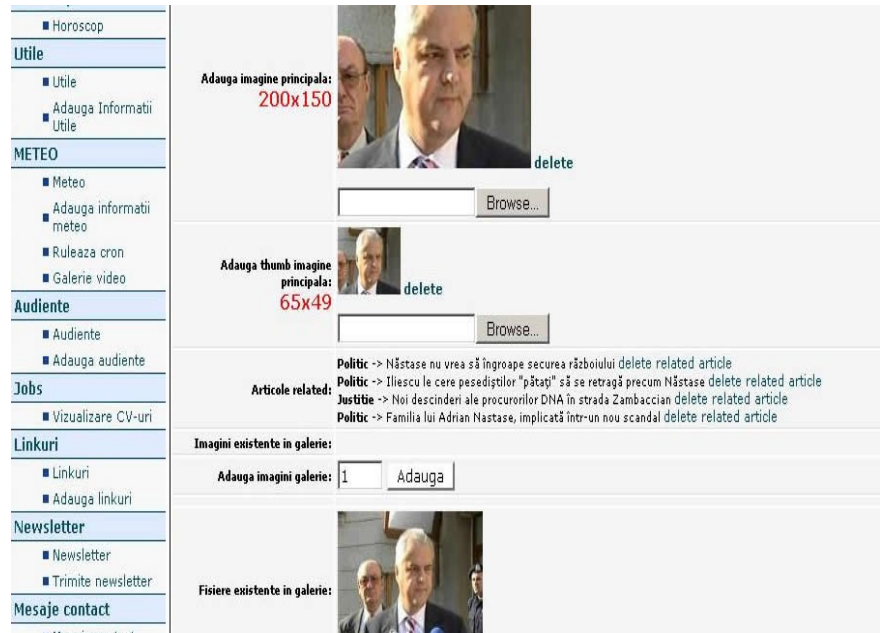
Horoscop
Utile
Utile
Adauga Informatii Utile
METEO
Meteo
Adauga informatii meteo
Ruleaza cron
Galerie video
Audiente
Audiente
Adauga audiente
Jobs
Vizualizare CV-uri
Linkuri
Linkuri
Adauga linkuri
Newsletter
Newsletter
Trimite newsletter
Mesaje contact

Adauga imagine principala:
200x150
delete
Browse...

Adauga thumb imagine principala:
65x49
delete
Browse...

Articole related:
Politic -> Năstase nu vrea să îngroape securea războiului delete related article
Politic -> Iliescu le cere pesediştilor "pătaţi" să se retragă precum Năstase delete related article
Justitie -> Noi descinderi ale procurorilor DNA în strada Zambaccian delete related article
Politic -> Familia lui Adrian Nastase, implicată într-un nou scandal delete related article

Imagini existente in galerie:
Adauga imagini galerie: 1 Adauga

Fisiere existente in galerie: